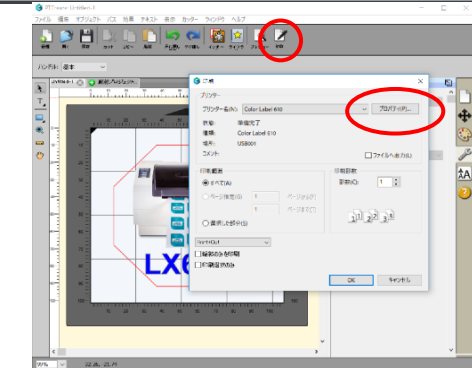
PTFrame Builder 5
ファイル 編集 オブジェクト パス 効果 テキスト 表示 カッター ウィンドウ ヘルプ
新規 開く 保存 カット コピー 貼付 元に戻す やり直し イメージ ウィザード プレビュー 印刷
ハンドル: 基本
LX610
印刷
プリンター
プリンター名(N): Color Label 610
プロパティ(P)...
状態: 準備完了
種類: Color Label 610
場所: USB001
コメント:
ファイルへ出力(L)
印刷範囲
すべて(A)
ページ指定(G)
ページから(F)
ページまで(T)
選択した部分(S)
印刷部数
部数(C): 1
部単位で印刷
印刷位置合わせ
OK
キャンセル
99%